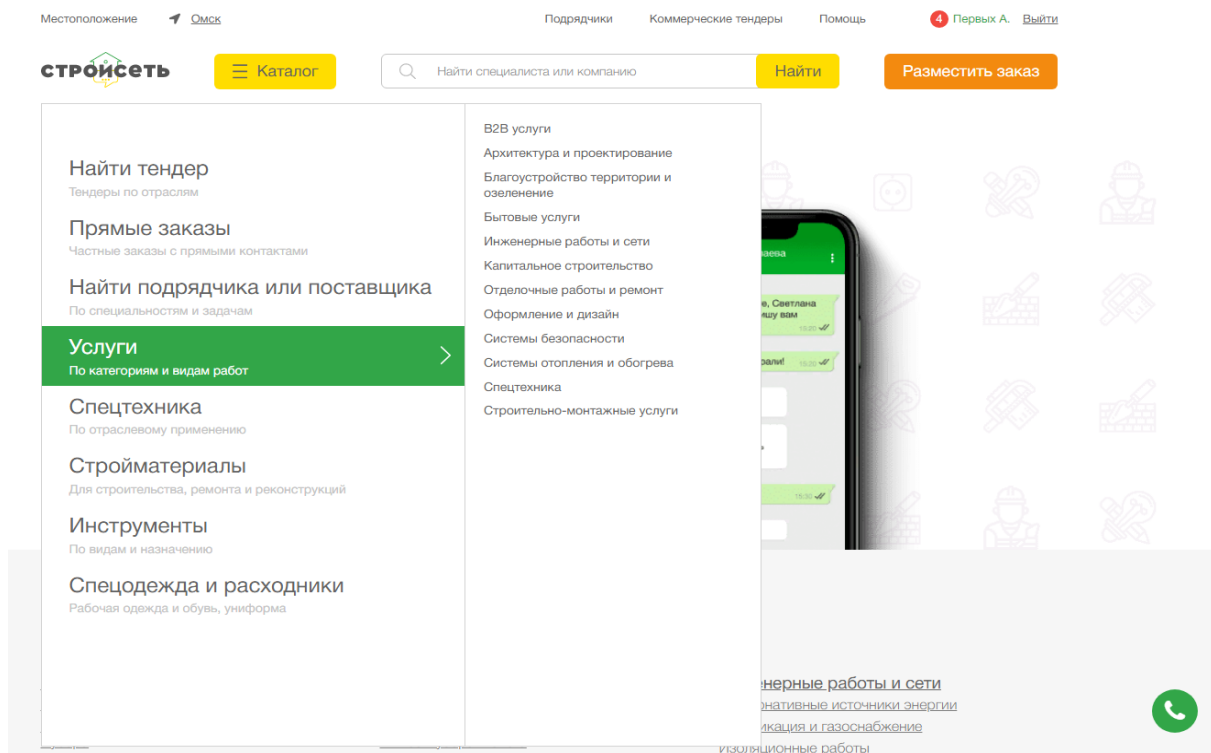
Местоположение Омск

Подрядчики Коммерческие тендеры Помощь 4 Первых А. Выйти

СТРОЙСЕТЬ

Каталог

Найти специалиста или компанию Найти

Разместить заказ

Найти тендер
Тендеры по отраслям

Прямые заказы
Частные заказы с прямыми контактами

Найти подрядчика или поставщика
По специальностям и задачам

Услуги
По категориям и видам работ

Спецтехника
По отраслевому применению

Стройматериалы
Для строительства, ремонта и реконструкций

Инструменты
По видам и назначению

Спецодежда и расходники
Рабочая одежда и обувь, униформа

B2B услуги
Архитектура и проектирование
Благоустройство территории и озеленение
Бытовые услуги
Инженерные работы и сети
Капитальное строительство
Отделочные работы и ремонт
Оформление и дизайн
Системы безопасности
Системы отопления и обогрева
Спецтехника
Строительно-монтажные услуги

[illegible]аева

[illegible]е, Светлана
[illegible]ишу вам
13:20

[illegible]рали!
13:20

15:30

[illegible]нерные работы и сети
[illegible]рнативные источники энергии
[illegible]икация и газоснабжение
Изоляционные работы